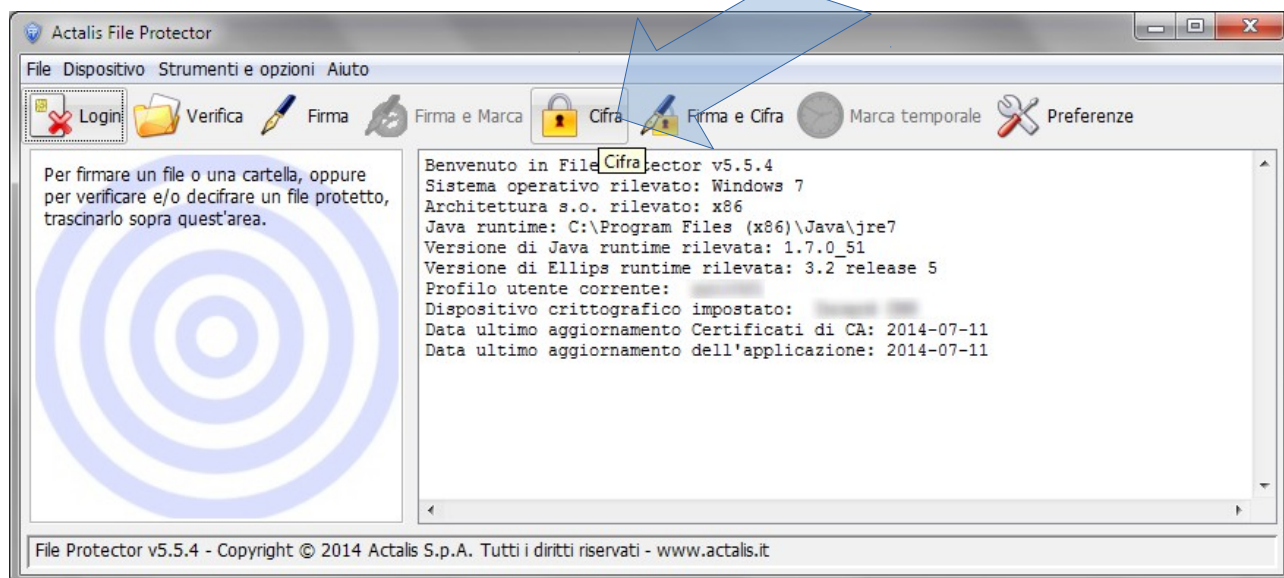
Actalis File Protector

File Dispositivo Strumenti e opzioni Aiuto

Login Verifica Firma Firma e Marca Cifra Firma e Cifra Marca temporale Preferenze

Per firmare un file o una cartella, oppure per verificare e/o decifrare un file protetto, trascinarlo sopra quest'area.

Benvenuto in File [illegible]ector v5.5.4
Cifra
Sistema operativo rilevato: Windows 7
Architettura s.o. rilevato: x86
Java runtime: C:\Program Files (x86)\Java\jre7
Versione di Java runtime rilevata: 1.7.0_51
Versione di Ellips runtime rilevata: 3.2 release 5
Profilo utente corrente: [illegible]
Dispositivo crittografico impostato: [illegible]
Data ultimo aggiornamento Certificati di CA: 2014-07-11
Data ultimo aggiornamento dell'applicazione: 2014-07-11

File Protector v5.5.4 - Copyright © 2014 Actalis S.p.A. Tutti i diritti riservati - www.actalis.it